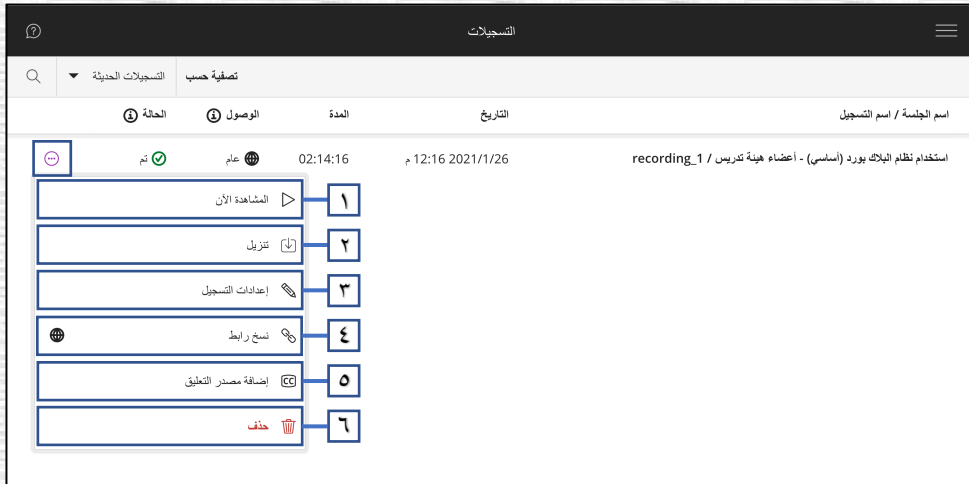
التسجيلات

تصفية حسب التسجيلات الحديثة

اسم الجلسة / اسم التسجيل | التاريخ | المدة | الوصول | الحالة

استخدام نظام البلاك بورد (أساسي) - أعضاء هيئة تدريس / recording_1 | 2021/1/26 12:16 م | 02:14:16 | عام | تم

١ المشاهدة الآن
٢ تنزيل
٣ إعدادات التسجيل
٤ نسخ رابط
٥ إضافة مصدر التعليق
٦ حذف